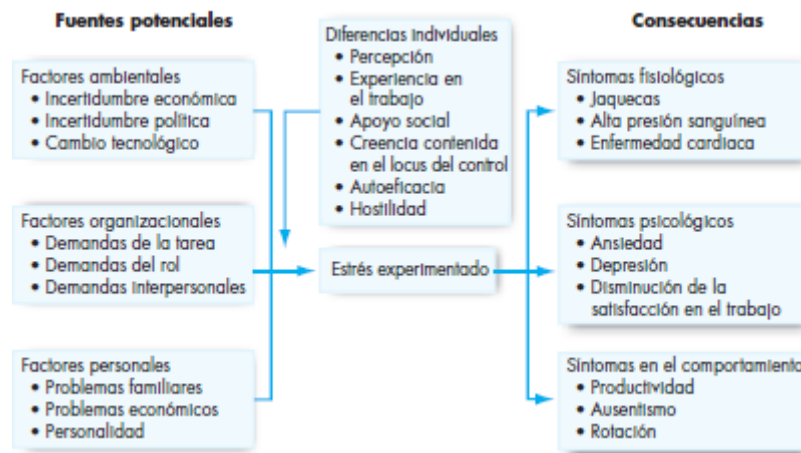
Fuentes potenciales

Factores ambientales
• Incertidumbre económica
• Incertidumbre política
• Cambio tecnológico

Factores organizacionales
• Demandas de la tarea
• Demandas del rol
• Demandas interpersonales

Factores personales
• Problemas familiares
• Problemas económicos
• Personalidad

Diferencias individuales
• Percepción
• Experiencia en el trabajo
• Apoyo social
• Creencia contenida en el locus del control
• Autoeficacia
• Hostilidad

Estrés experimentado

Consecuencias

Síntomas fisiológicos
• Jaquecas
• Alta presión sanguínea
• Enfermedad cardiaca

Síntomas psicológicos
• Ansiedad
• Depresión
• Disminución de la satisfacción en el trabajo

Síntomas en el comportamiento
• Productividad
• Ausentismo
• Rotación